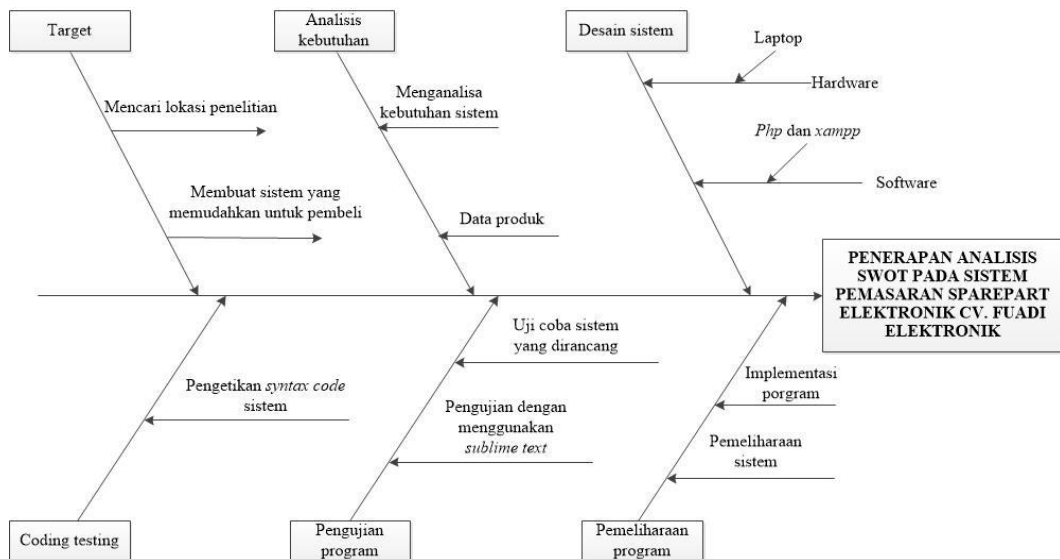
Target

Analisis kebutuhan

Desain sistem

Laptop

Hardware

Mencari lokasi penelitian

Menganalisa kebutuhan sistem

*Php* dan *xampp*

Software

Membuat sistem yang memudahkan untuk pembeli

Data produk

PENERAPAN ANALISIS SWOT PADA SISTEM PEMASARAN SPAREPART ELEKTRONIK CV. FUADI ELEKTRONIK

Uji coba sistem yang dirancang

Implementasi porgram

Pengetikan *syntax code* sistem

Pengujian dengan menggunakan *sublime text*

Pemeliharaan sistem

Coding testing

Pengujian program

Pemeliharaan program